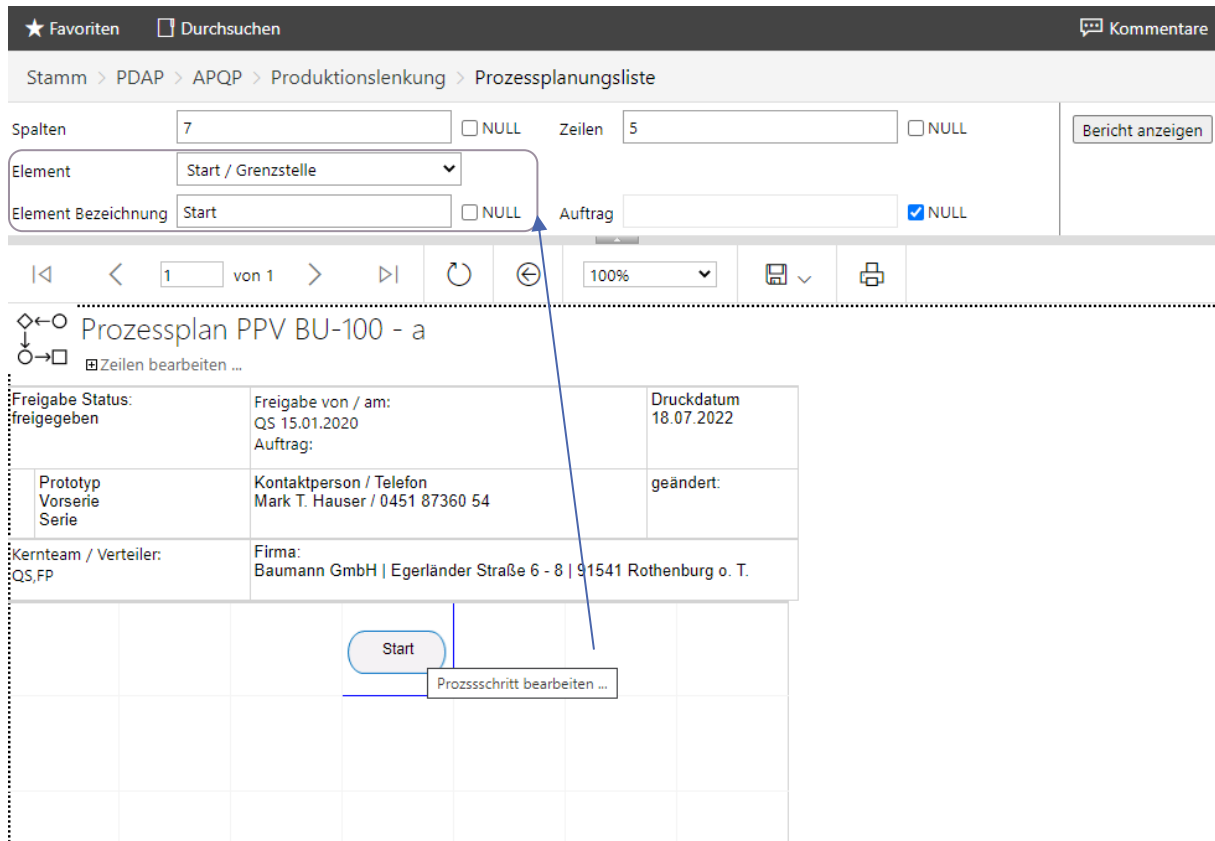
Favoriten Durchsuchen Kommentare

Stamm > PDAP > APQP > Produktionslenkung > Prozessplanungsliste

Spalten 7 NULL Zeilen 5 NULL Bericht anzeigen

Element Start / Grenzstelle

Element Bezeichnung Start NULL Auftrag NULL

1 von 1 100%

Prozessplan PPV BU-100 - a

Zeilen bearbeiten ...

| Freigabe Status: freigegeben | Freigabe von / am: QS 15.01.2020 Auftrag: | Druckdatum 18.07.2022 |
|---|---|---|
| Prototyp Vorserie Serie | Kontaktperson / Telefon Mark T. Hauser / 0451 87360 54 | geändert: |
| Kernteam / Verteiler: QS,FP | Firma: Baumann GmbH \| Egerländer Straße 6 - 8 \| 91541 Rothenburg o. T. | |

Start

Prozssschritt bearbeiten ...